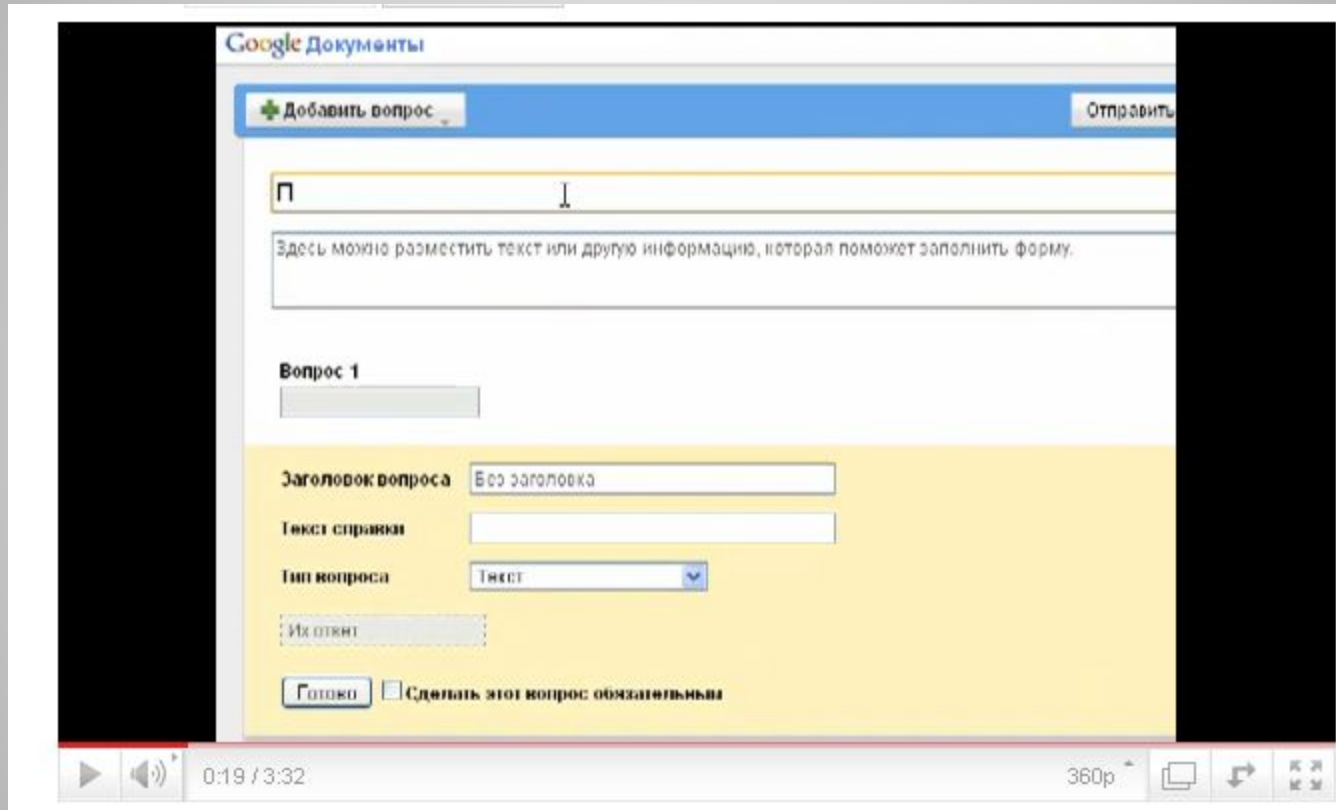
Google Документы

Добавить вопрос

Отправить

П

Здесь можно разместить текст или другую информацию, которая поможет заполнить форму.

Вопрос 1

Заголовок вопроса Без заголовка

Текст справки

Тип вопроса Текст

Их ответ

Готово Сделать этот вопрос обязательным

0:19 / 3:32

360p